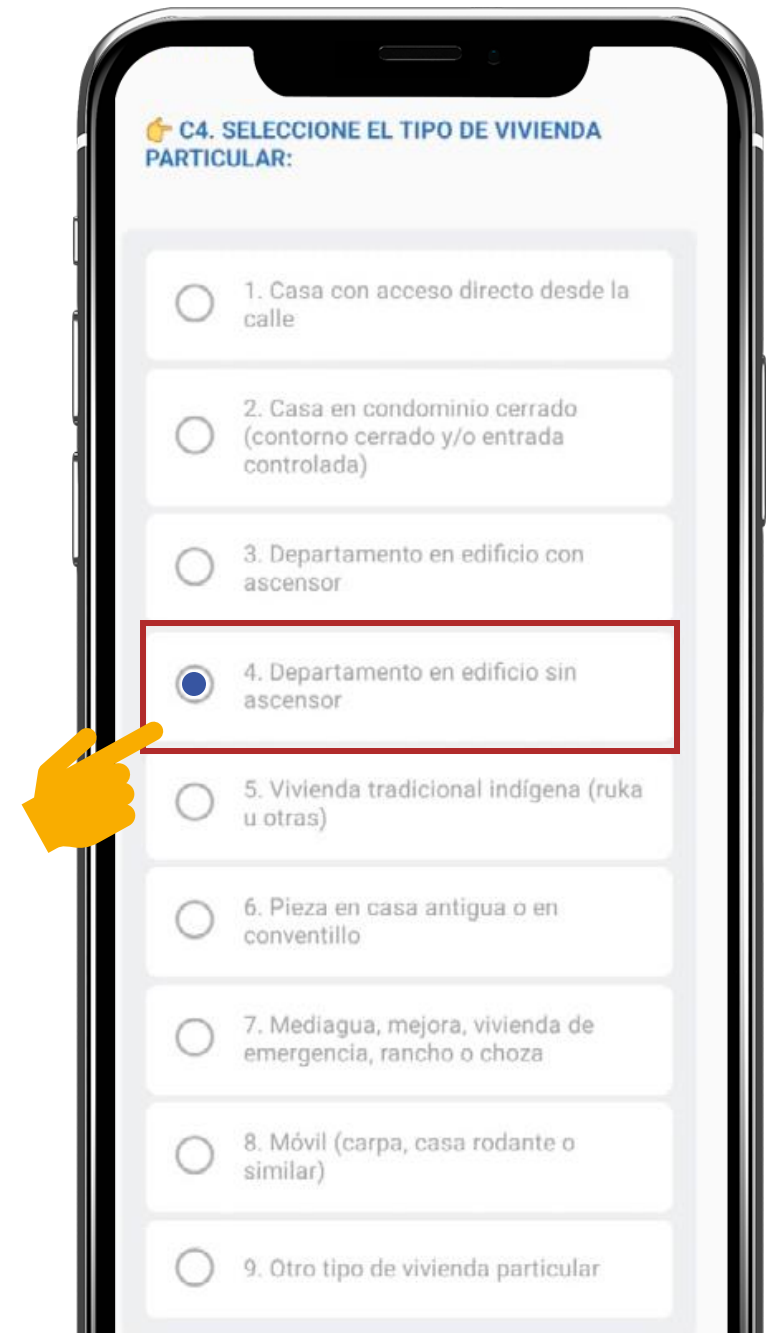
👉 C4. SELECCIONE EL TIPO DE VIVIENDA PARTICULAR:

1. Casa con acceso directo desde la calle

2. Casa en condominio cerrado (contorno cerrado y/o entrada controlada)

3. Departamento en edificio con ascensor

4. Departamento en edificio sin ascensor

5. Vivienda tradicional indígena (ruka u otras)

6. Pieza en casa antigua o en conventillo

7. Mediagua, mejora, vivienda de emergencia, rancho o choza

8. Móvil (carpa, casa rodante o similar)

9. Otro tipo de vivienda particular